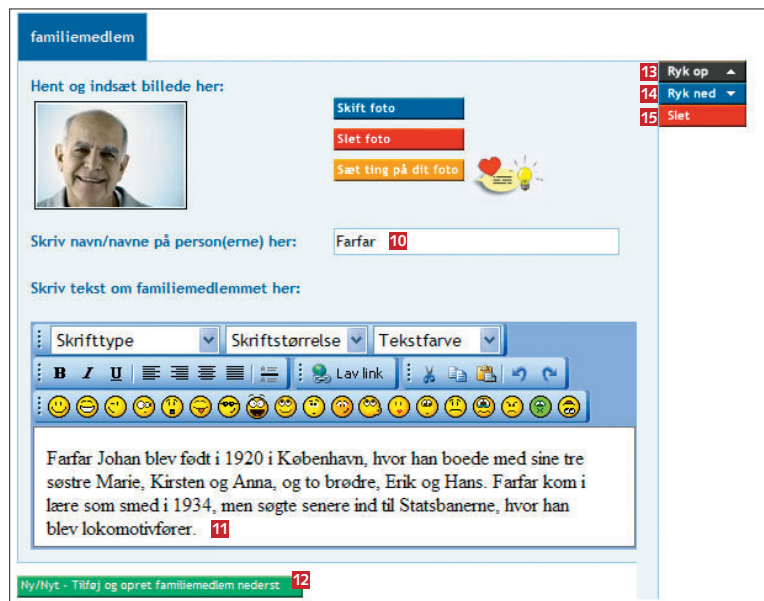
familiemedlem

Hent og indsæt billede her:

Skift foto

Slet foto

Sæt ting på dit foto

13 Ryk op

14 Ryk ned

15 Slet

Skriv navn/navne på person(erne) her:

Farfar 10

Skriv tekst om familiemedlemmet her:

Skrifttype

Skriftstørrelse

Tekstfarve

B I U

Lav link

Farfar Johan blev født i 1920 i København, hvor han boede med sine tre søstre Marie, Kirsten og Anna, og to brødre, Erik og Hans. Farfar kom i lære som smed i 1934, men søgte senere ind til Statsbanerne, hvor han blev lokomotivfører. 11

Ny/Nyt - Tilføj og opret familiemedlem nederst 12